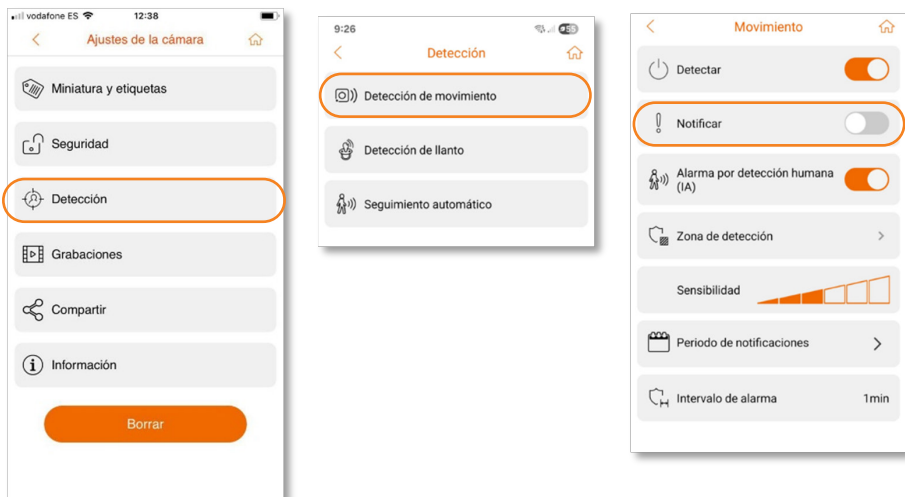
vodafone ES 12:38

Ajustes de la cámara

Miniatura y etiquetas

Seguridad

Detección

Grabaciones

Compartir

Información

Borrar

9:26

Detección

Detección de movimiento

Detección de llanto

Seguimiento automático

Movimiento

Detectar

Notificar

Alarma por detección humana (IA)

Zona de detección

Sensibilidad

Periodo de notificaciones

Intervalo de alarma 1min